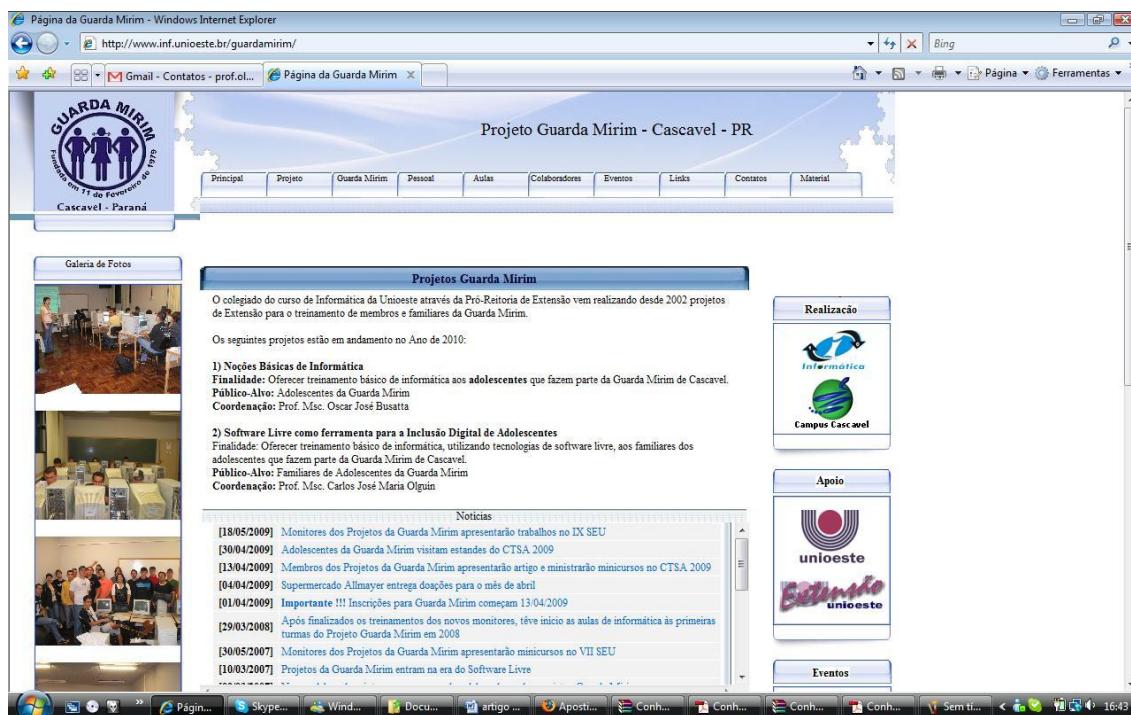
Página da Guarda Mirim - Windows Internet Explorer

http://www.inf.unioeste.br/guardamirim/

Bing

Gmail - Contatos - prof.ol... | Página da Guarda Mirim

Página ▾ Ferramentas ▾

GUARDA MIRIM
Fundada em 11 de Fevereiro de 1979
Cascavel - Paraná

Projeto Guarda Mirim - Cascavel - PR

| Principal | Projeto | Guarda Mirim | Pessoal | Aulas | Colaboradores | Eventos | Links | Contatos | Material |
|---|---|---|---|---|---|---|---|---|---|

Galeria de Fotos

Projetos Guarda Mirim

O colegiado do curso de Informática da Unioeste através da Pró-Reitoria de Extensão vem realizando desde 2002 projetos de Extensão para o treinamento de membros e familiares da Guarda Mirim.

Os seguintes projetos estão em andamento no Ano de 2010:

1) Noções Básicas de Informática
Finalidade: Oferecer treinamento básico de informática aos adolescentes que fazem parte da Guarda Mirim de Cascavel.
Público-Alvo: Adolescentes da Guarda Mirim
Coordenação: Prof. Msc. Oscar José Busatta

2) Software Livre como ferramenta para a Inclusão Digital de Adolescentes
Finalidade: Oferecer treinamento básico de informática, utilizando tecnologias de software livre, aos familiares dos adolescentes que fazem parte da Guarda Mirim de Cascavel.
Público-Alvo: Familiares de Adolescentes da Guarda Mirim
Coordenação: Prof. Msc. Carlos José Maria Olguín

Noticias
[18/05/2009] Monitores dos Projetos da Guarda Mirim apresentarão trabalhos no IX SEU
[30/04/2009] Adolescentes da Guarda Mirim visitam estandes do CTSA 2009
[13/04/2009] Membros dos Projetos da Guarda Mirim apresentarão artigo e ministrarão minicursos no CTSA 2009
[04/04/2009] Supermercado Allmayer entrega doações para o mês de abril
[01/04/2009] Importante !!! Inscrições para Guarda Mirim começam 13/04/2009
[29/03/2008] Após finalizados os treinamentos dos novos monitores, têve início as aulas de informática às primeiras turmas do Projeto Guarda Mirim em 2008
[30/05/2007] Monitores dos Projetos da Guarda Mirim apresentarão minicursos no VII SEU
[10/03/2007] Projetos da Guarda Mirim entram na era do Software Livre
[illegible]

Realização
Informática
Campus Cascavel

Apoio
unioeste
Extensão unioeste

Eventos

Págin... | Skype... | Wind... | Docu... | artigo ... | Aposti... | Conh... | Conh... | Conh... | Conh... | Sem ti... | 16:43